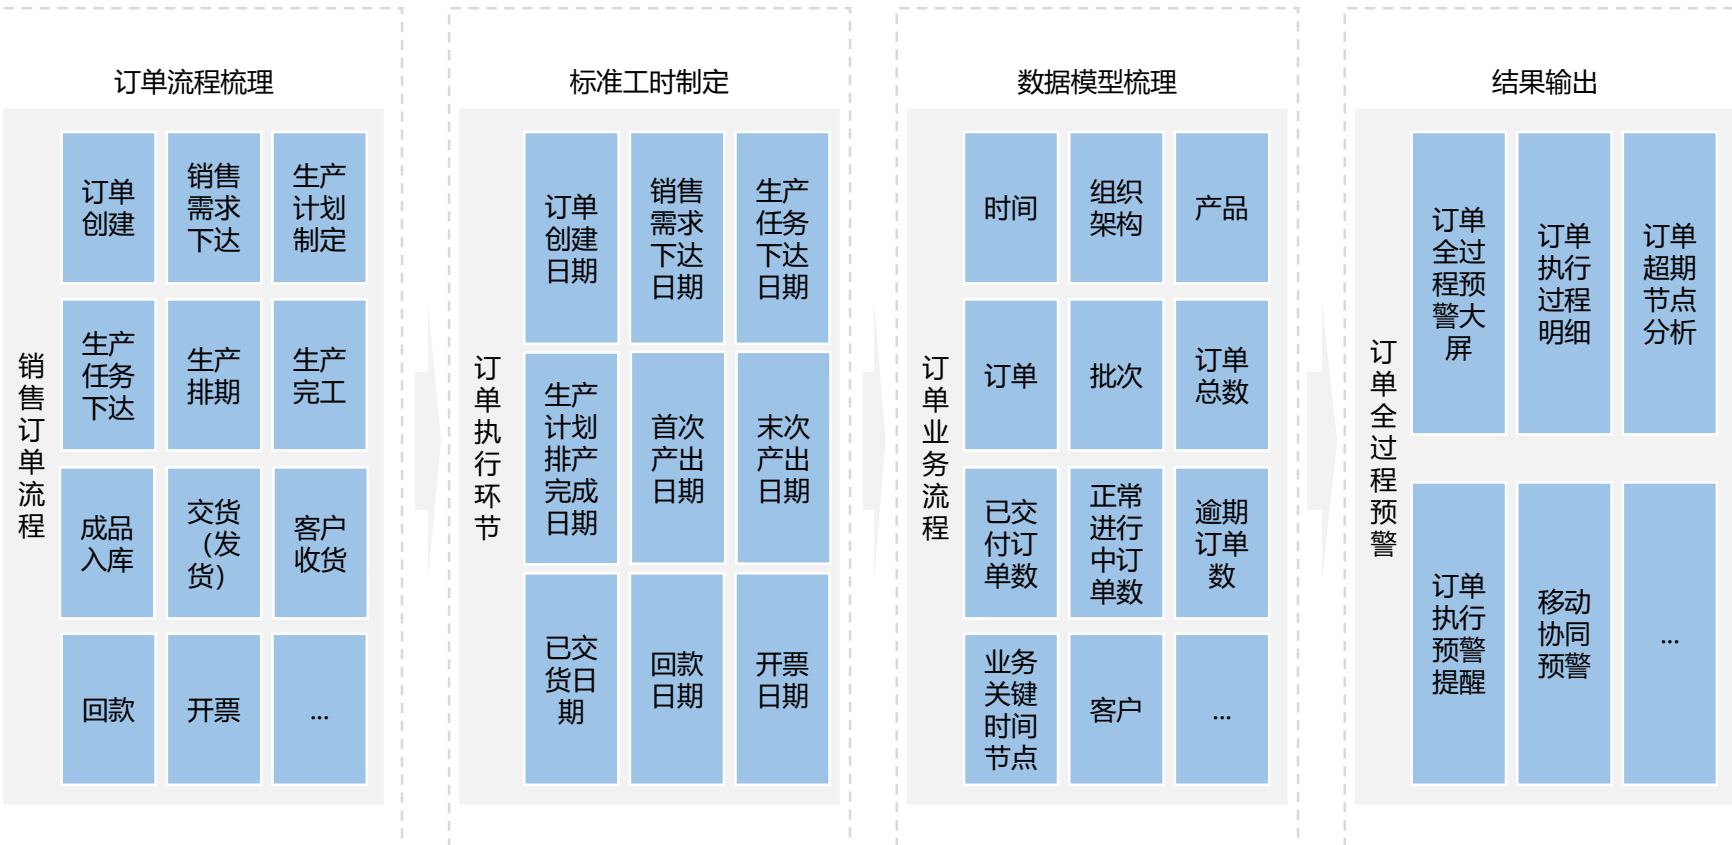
订单流程梳理

销售订单流程

订单创建

销售需求下达

生产计划制定

生产任务下达

生产排期

生产完工

成品入库

交货（发货）

客户收货

回款

开票

...

标准工时制定

订单执行环节

订单创建日期

销售需求下达日期

生产任务下达日期

生产计划排产完成日期

首次产出日期

末次产出日期

已交货日期

回款日期

开票日期

数据模型梳理

订单业务流程

时间

组织架构

产品

订单

批次

订单总数

已交付订单数

正常进行中订单数

逾期订单数

业务关键时间节点

客户

...

结果输出

订单全过程预警

订单全过程预警大屏

订单执行过程明细

订单超期节点分析

订单执行预警提醒

移动协同预警

...